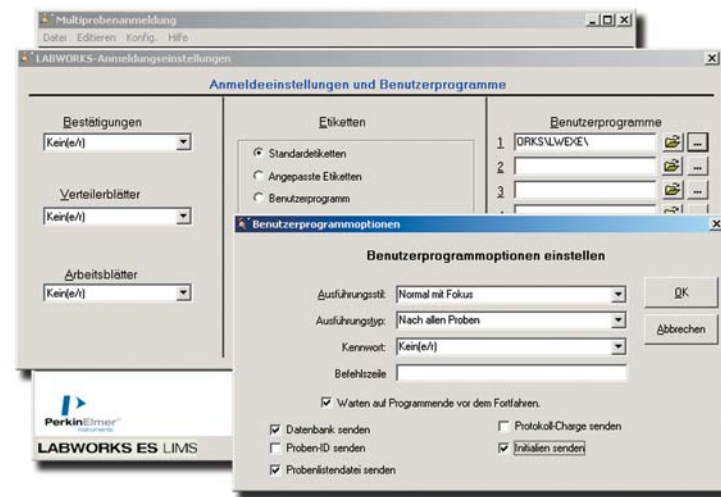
Multiprobenanmeldung
Datei Editieren Konfig. Hilfe

LABWORKS-Anmeldungseinstellungen

Anmeldeeinstellungen und Benutzerprogramme

Bestätigungen
Kein(e/r)

Verteilerblätter
Kein(e/r)

Arbeitsblätter
Kein(e/r)

Etiketten
Standardetiketten
Angepasste Etiketten
Benutzerprogramm

Benutzerprogramme
1 ORKS\LWEXE\
2
3
4

PerkinElmer
Instruments
LABWORKS ES LIMS

Benutzerprogrammoptionen

Benutzerprogrammoptionen einstellen

Ausführungsstil: Normal mit Fokus
Ausführungstyp: Nach allen Proben
Kennwort: Kein(e/r)
Befehlszeile

OK
Abbrechen

Warten auf Programmende vor dem Fortfahren.

Datenbank senden
Proben-ID senden
Probenlistendatei senden
Protokoll-Charge senden
Initialien senden